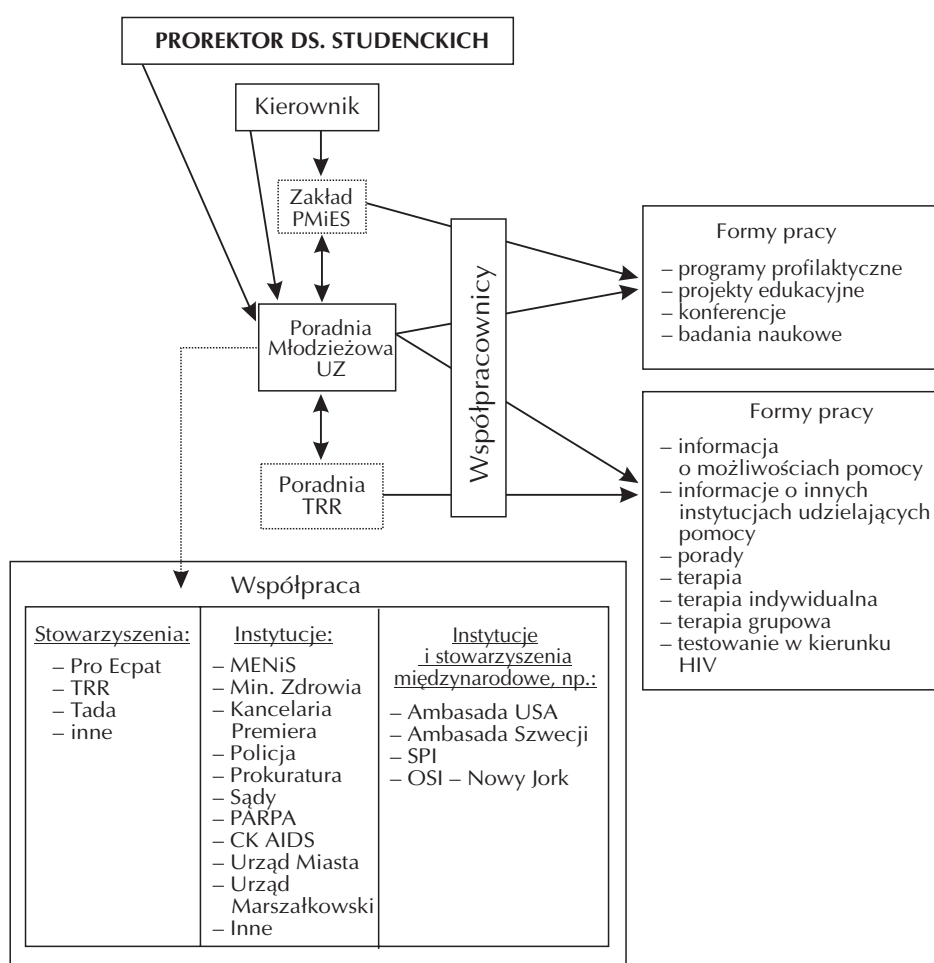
PROREKTOR DS. STUDENCKICH

Kierownik

Zakład PMiES

Poradnia Młodzieżowa UZ

Poradnia TRR

Współpracownicy

Formy pracy
– programy profilaktyczne
– projekty edukacyjne
– konferencje
– badania naukowe

Formy pracy
– informacja o możliwościach pomocy
– informacje o innych instytucjach udzielających pomocy
– porady
– terapia
– terapia indywidualna
– terapia grupowa
– testowanie w kierunku HIV

Współpraca

| Stowarzyszenia: | Instytucje: | Instytucje i stowarzyszenia międzynarodowe, np.: |
|---|---|---|
| – Pro Ecpat<br>– TRR<br>– Tada<br>– inne | – MENiS<br>– Min. Zdrowia<br>– Kancelaria Premiera<br>– Policja<br>– Prokuratura<br>– Sądy<br>– PARPA<br>– CK AIDS<br>– Urząd Miasta<br>– Urząd Marszałkowski<br>– Inne | – Ambasada USA<br>– Ambasada Szwecji<br>– SPI<br>– OSI – Nowy Jork |